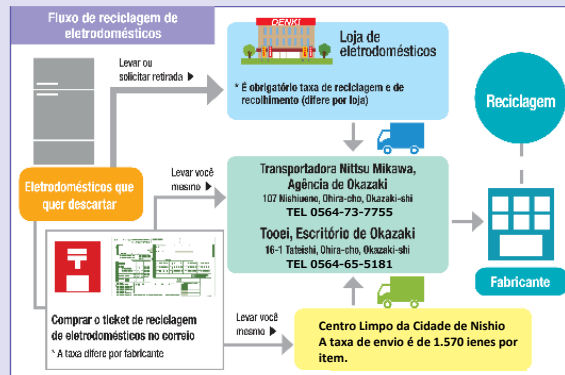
Fluxo de reciclagem de eletrodomésticos

DENKI

Loja de eletrodomésticos

* É obrigatório taxa de reciclagem e de recolhimento (difere por loja)

Levar ou solicitar retirada ▶

Reciclagem

Eletrodomésticos que quer descartar

Levar você mesmo ▶

Transportadora Nittsu Mikawa, Agência de Okazaki
107 Nishiueno, Ohira-cho, Okazaki-shi
TEL 0564-73-7755

Tooei, Escritório de Okazaki
16-1 Tateishi, Ohira-cho, Okazaki-shi
TEL 0564-65-5181

Fabricante

Comprar o ticket de reciclagem de eletrodomésticos no correio
* A taxa difere por fabricante

Levar você mesmo ▶

Centro Limpo da Cidade de Nishio
A taxa de envio é de 1.570 ienes por item.